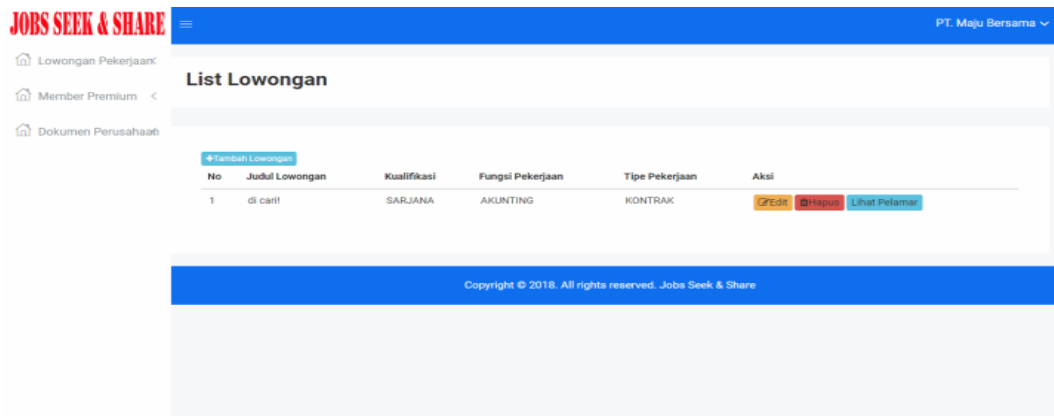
JOBS SEEK & SHARE

PT. Maju Bersama

Lowongan Pekerjaan

Member Premium <

Dokumen Perusahaan

List Lowongan

+Tambah Lowongan

| No | Judul Lowongan | Kualifikasi | Fungsi Pekerjaan | Tipe Pekerjaan | Aksi |
|---|---|---|---|---|---|
| 1 | di cari! | SARJANA | AKUNTING | KONTRAK | Edit Hapus Lihat Pelamar |

Copyright © 2018. All rights reserved. Jobs Seek & Share